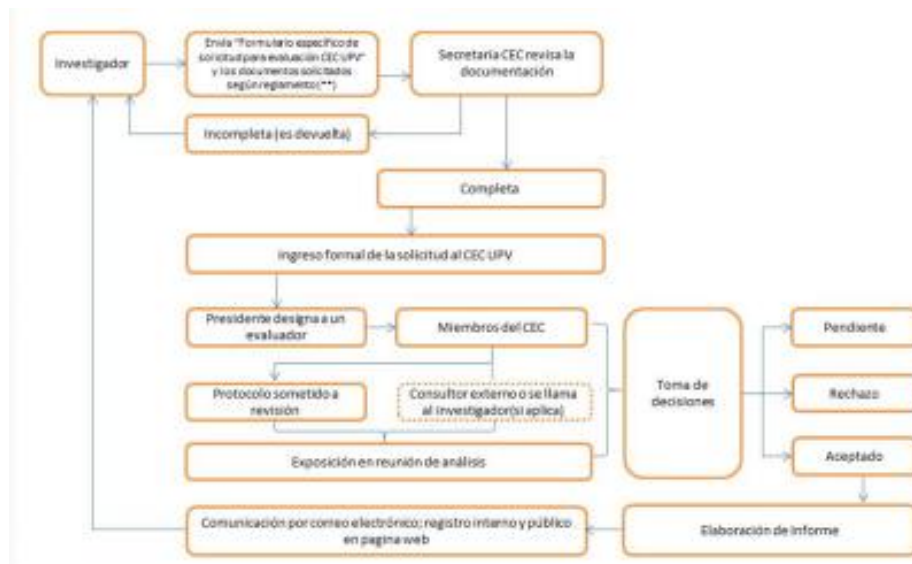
Investigador

Envía "Formulario específico de solicitud para evaluación CEC UPV" y los documentos solicitados según reglamento(**)

Secretaria CEC revisa la documentación

Incompleta (es devuelta)

Completa

Ingreso formal de la solicitud al CEC UPV

Presidente designa a un evaluador

Miembros del CEC

Protocolo sometido a revisión

Consultor externo o se llama al investigador(si aplica)

Exposición en reunión de análisis

Toma de decisiones

Pendiente

Rechazo

Aceptado

Elaboración de Informe

Comunicación por correo electrónico; registro interno y público en pagina web